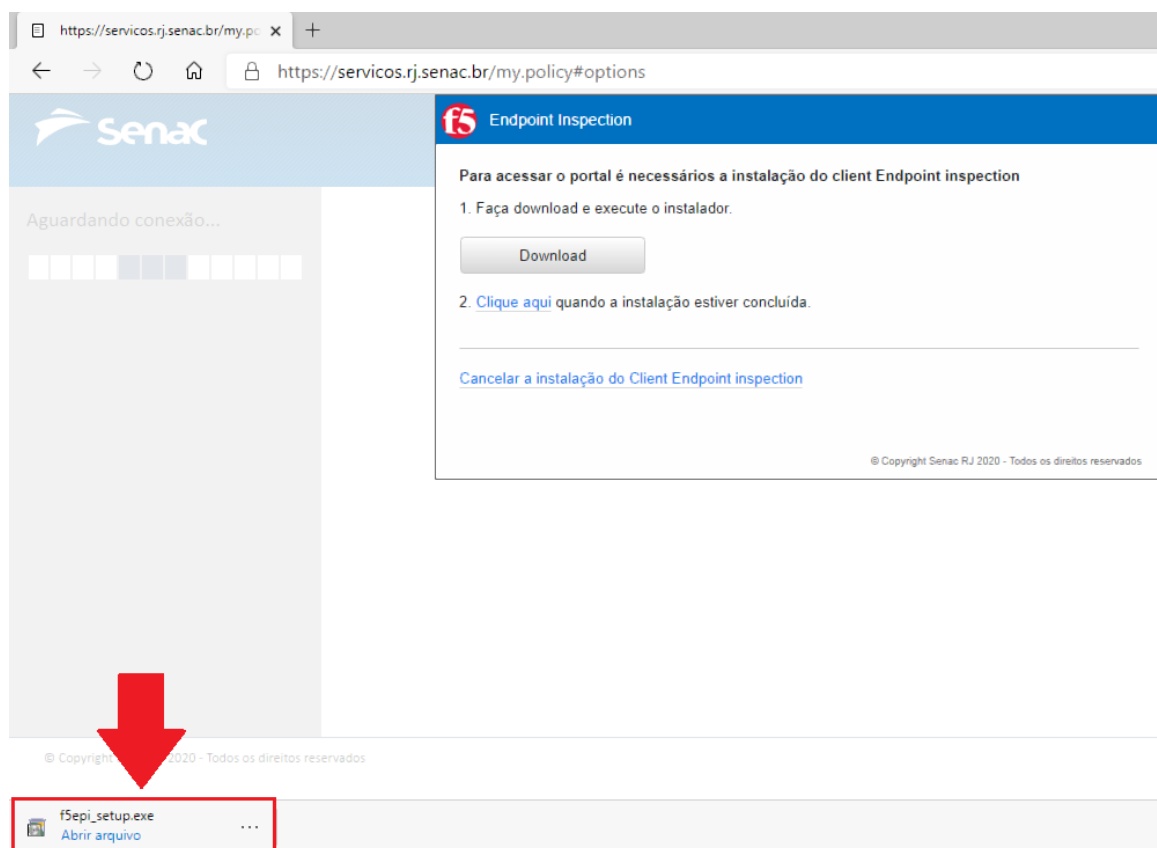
https://servicos.rj.senac.br/my.pc ✕ +

https://servicos.rj.senac.br/my.policy#options

Senac

Aguardando conexão...

f5 Endpoint Inspection

Para acessar o portal é necessários a instalação do client Endpoint inspection

1. Faça download e execute o instalador.

Download

2. Clique aqui quando a instalação estiver concluída.

Cancelar a instalação do Client Endpoint inspection

© Copyright Senac RJ 2020 - Todos os direitos reservados

© Copyright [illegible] 2020 - Todos os direitos reservados

f5epi_setup.exe
Abrir arquivo
...